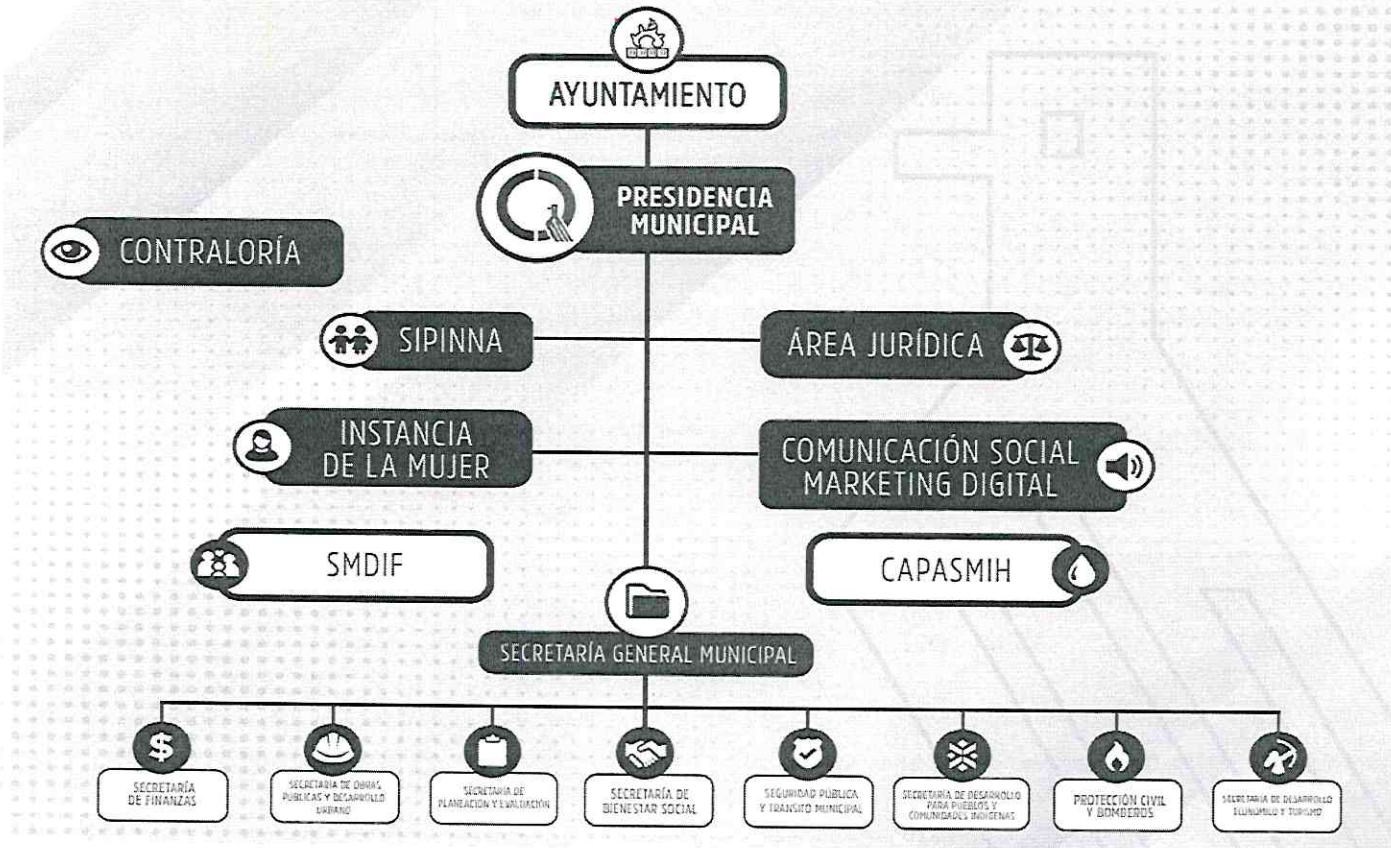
AYUNTAMIENTO

PRESIDENCIA MUNICIPAL

CONTRALORÍA

SIPINNA

ÁREA JURÍDICA

INSTANCIA DE LA MUJER

COMUNICACIÓN SOCIAL MARKETING DIGITAL

SMDIF

CAPASMIH

SECRETARÍA GENERAL MUNICIPAL

SECRETARÍA DE FINANZAS

SECRETARÍA DE OBRAS PÚBLICAS Y DESARROLLO URBANO

SECRETARÍA DE PLANEACIÓN Y EVALUACIÓN

SECRETARÍA DE BIENESTAR SOCIAL

SEGURIDAD PÚBLICA Y TRÁNSITO MUNICIPAL

SECRETARÍA DE DESARROLLO PARA PUEBLOS Y COMUNIDADES INDÍGENAS

PROTECCIÓN CIVIL Y BOMBEROS

SECRETARÍA DE DESARROLLO ECONÓMICO Y TURISMO